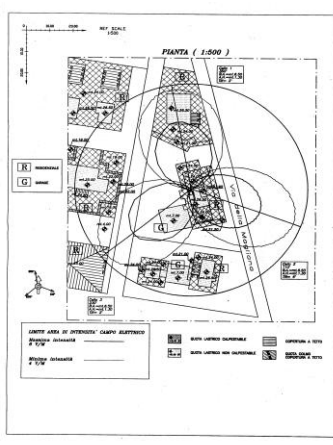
REF SCALE
1:500

PIANTA ( 1:500 )

R RESIDENZIALE
G GARAGE

Via della Magliana

G
R
R
R
R
R
G

LIMITE AREA DI INTENSITA' CAMPO ELETTRICO

Massima Intensità
6 V/M

Minima Intensità
4 V/M

QUOTA LASTRICO CALPESTABILE
QUOTA LASTRICO NON CALPESTABILE
COPERTURA A TETTO
QUOTA COLMO COPERTURA A TETTO